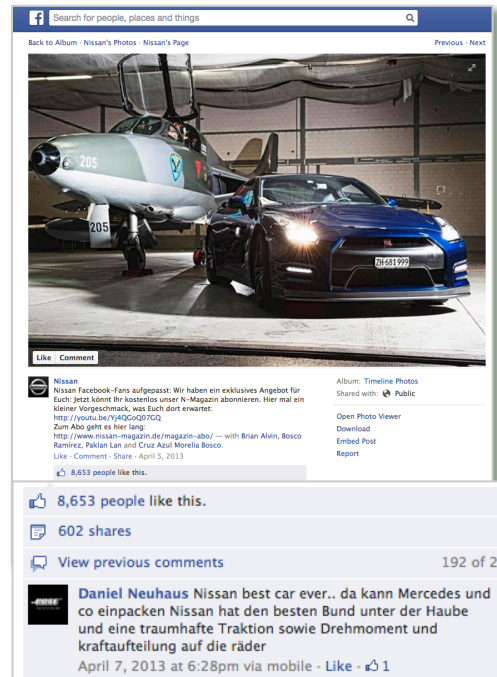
f Search for people, places and things

Back to Album · Nissan's Photos · Nissan's Page

Previous · Next

205

205

ZH 681 999

Like Comment

Nissan
Nissan Facebook-Fans aufgepasst: Wir haben ein exklusives Angebot für Euch: Jetzt könnt Ihr kostenlos unser N-Magazin abonnieren. Hier mal ein kleiner Vorgeschmack, was Euch dort erwartet:
http://youtu.be/Yj4QGoQ07GQ
Zum Abo geht es hier lang:
http://www.nissan-magazin.de/magazin-abo/ — with Brian Alvin, Bosco Ramirez, Paklan Lan and Cruz Azul Morelia Bosco.
Like · Comment · Share · April 5, 2013

8,653 people like this.

Album: Timeline Photos
Shared with: Public

Open Photo Viewer
Download
Embed Post
Report

8,653 people like this.

602 shares

View previous comments

192 of 2

Daniel Neuhaus Nissan best car ever.. da kann Mercedes und co einpacken Nissan hat den besten Bund unter der Haube und eine traumhafte Traktion sowie Drehmoment und kraftaufteilung auf die räder
April 7, 2013 at 6:28pm via mobile · Like · 1